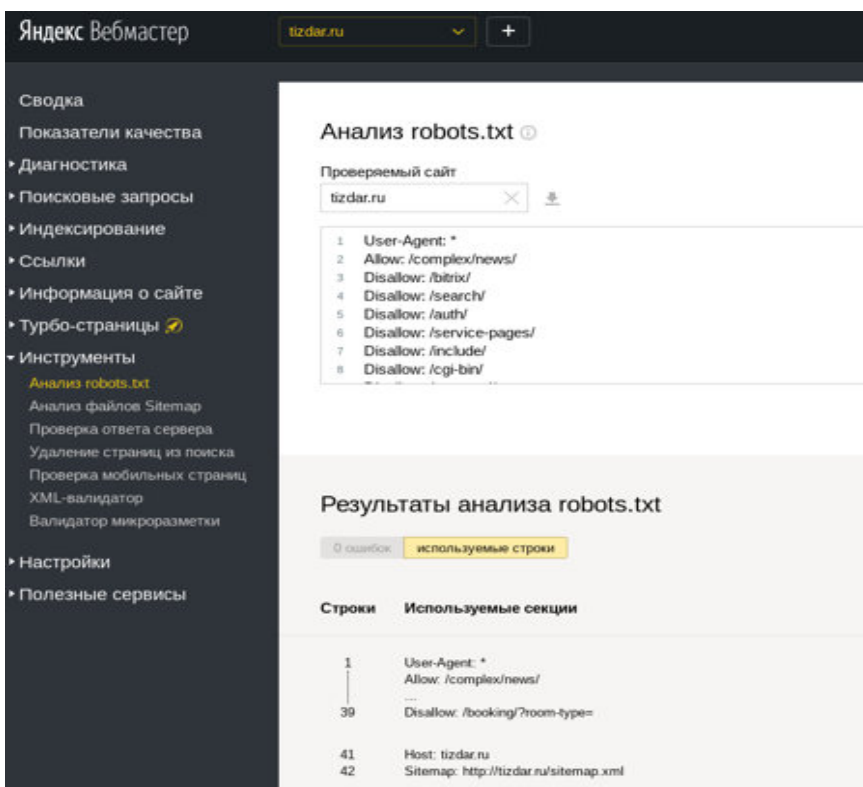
Яндекс Вебмастер

tizdar.ru

+

Сводка
Показатели качества
Диагностика
Поисковые запросы
Индексирование
Ссылки
Информация о сайте
Турбо-страницы
Инструменты
Анализ robots.txt
Анализ файлов Sitemap
Проверка ответа сервера
Удаление страниц из поиска
Проверка мобильных страниц
XML-валидатор
Валидатор микроразметки
Настройки
Полезные сервисы

Анализ robots.txt

Проверяемый сайт

tizdar.ru

1 User-Agent: *
2 Allow: /complex/news/
3 Disallow: /bitrix/
4 Disallow: /search/
5 Disallow: /auth/
6 Disallow: /service-pages/
7 Disallow: /include/
8 Disallow: /cgi-bin/

Результаты анализа robots.txt

0 ошибок | используемые строки

| Строки | Используемые секции |
|---|---|
| 1 | User-Agent: * Allow: /complex/news/ ... |
| 39 | Disallow: /booking/?room-type= |
| 41 | Host: tizdar.ru |
| 42 | Sitemap: http://tizdar.ru/sitemap.xml |